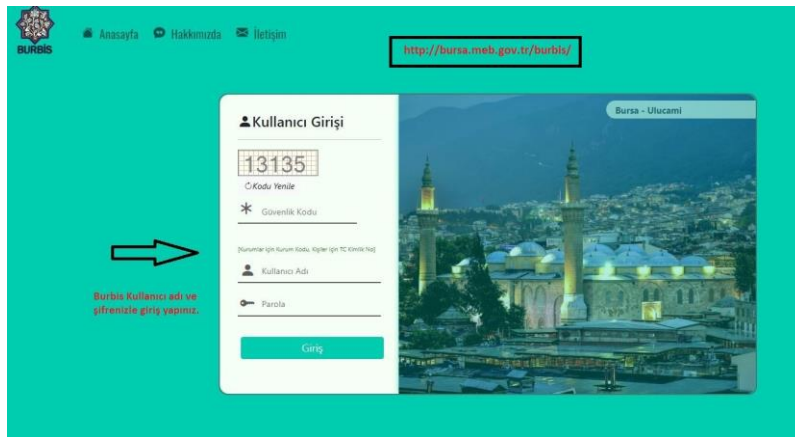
BURBİS

Anasayfa Hakkımızda İletişim

http://bursa.meb.gov.tr/burbis/

Kullanıcı Girişi

13135

Kodu Yenile

Güvenlik Kodu

[Kurumlar için Kurum Kodu, Kişiler için TC Kimlik No]

Kullanıcı Adı

Parola

Giriş

Bursa - Ulucami

Burbis Kullanıcı adı ve şifrenizle giriş yapınız.